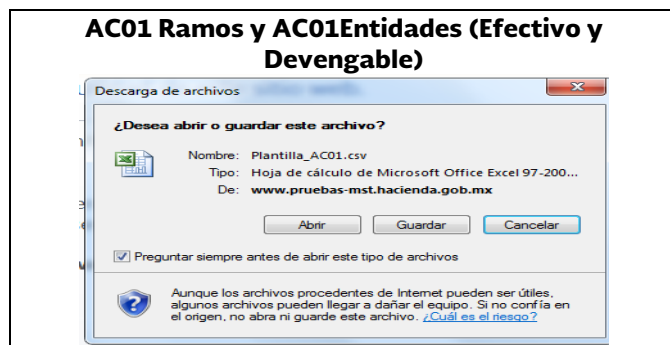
AC01 Ramos y AC01Entidades (Efectivo y Devengable)

Descarga de archivos

¿Desea abrir o guardar este archivo?

Nombre: Plantilla_AC01.csv
Tipo: Hoja de cálculo de Microsoft Office Excel 97-200...
De: www.pruebas-mst.hacienda.gob.mx

Abrir | Guardar | Cancelar

Preguntar siempre antes de abrir este tipo de archivos

Aunque los archivos procedentes de Internet pueden ser útiles, algunos archivos pueden llegar a dañar el equipo. Si no confía en el origen, no abra ni guarde este archivo. ¿Cuál es el riesgo?